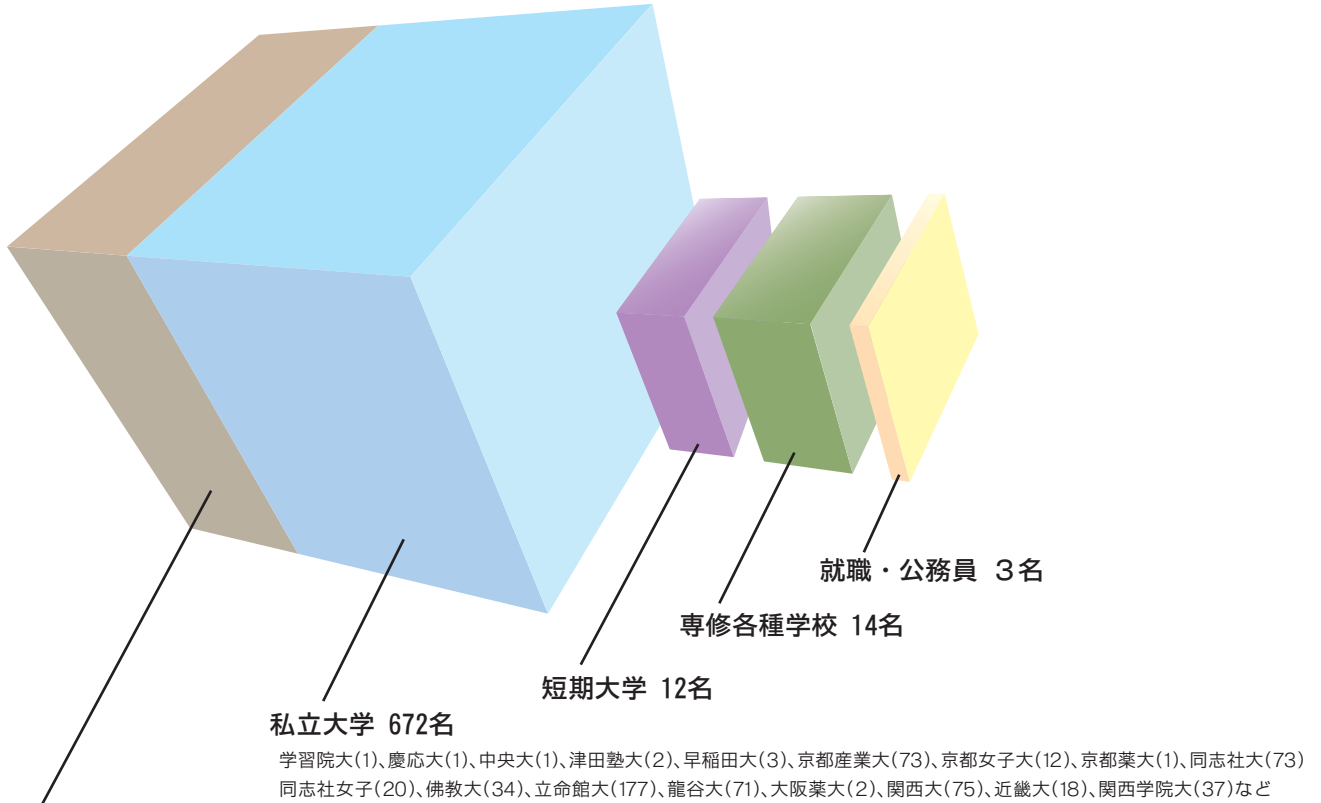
就職・公務員　3名

専修各種学校　14名

短期大学　12名

私立大学　672名

学習院大(1)、慶応大(1)、中央大(1)、津田塾大(2)、早稲田大(3)、京都産業大(73)、京都女子大(12)、京都薬大(1)、同志社大(73)
同志社女子(20)、佛教大(34)、立命館大(177)、龍谷大(71)、大阪薬大(2)、関西大(75)、近畿大(18)、関西学院大(37)など